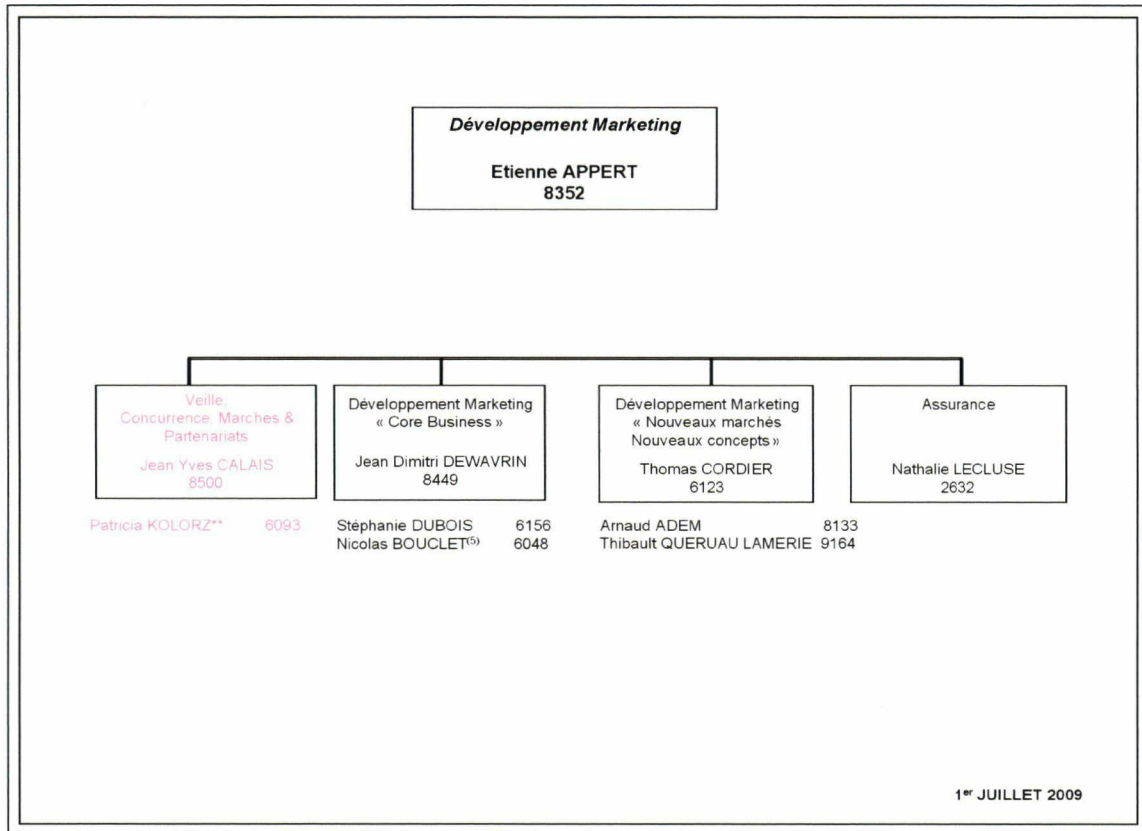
Développement Marketing

Etienne APPERT
8352

Veille, Concurrence, Marches & Partenariats

Jean Yves CALAIS
8500

Patricia KOLORZ** 6093

Développement Marketing
« Core Business »

Jean Dimitri DEWAVRIN
8449

Stéphanie DUBOIS 6156
Nicolas BOUCLET$^{(5)}$ 6048

Développement Marketing
« Nouveaux marchés
Nouveaux concepts »

Thomas CORDIER
6123

Arnaud ADEM 8133
Thibault QUERUAU LAMERIE 9164

Assurance

Nathalie LECLUSE
2632

1$^{er}$ JUILLET 2009